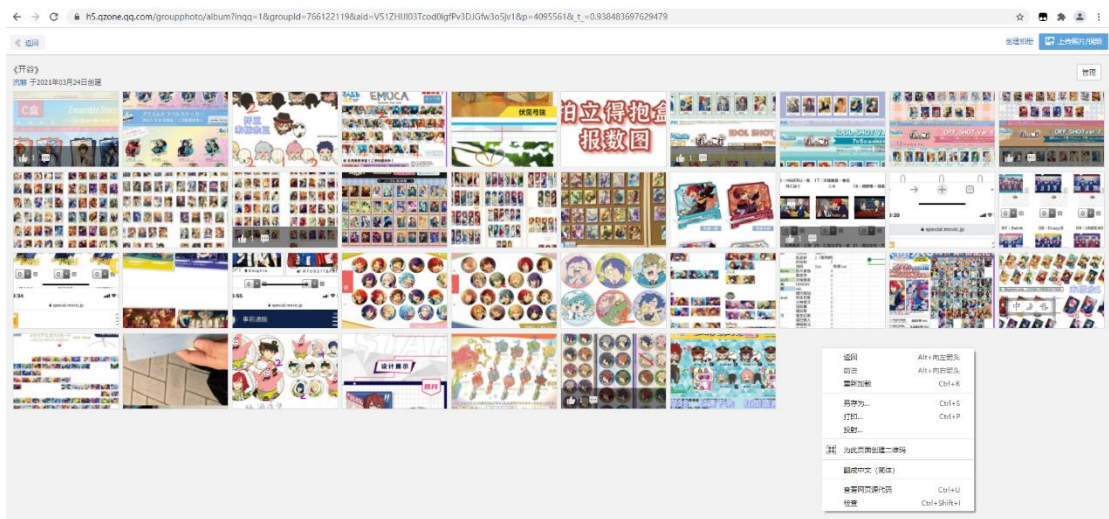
h5.qzone.qq.com/groupphoto/album?inqq=1&groupId=766122119&aid=V51ZHUI03Tcod0igfPv3DJGfw3o5jv1&p=4095561&_t_=0.938483697629479

返回

创建相册

上传照片/视频

《开谷》
沉睡 于2021年03月24日创建

管理

C盘
Ensemble Stars

EMUCA

伏见弓弦

拍立得抱盒报数图

IDOL SHOT

IDOL SHOT

OFF_SHOT

OFF_SHOT

special.movic.jp

special.movic.jp

设计展示

返回 Alt+向左箭头
前进 Alt+向右箭头
重新加载 Ctrl+R
另存为... Ctrl+S
打印... Ctrl+P
投射...
为此页面创建二维码
翻成中文（简体）
查看网页源代码 Ctrl+U
检查 Ctrl+Shift+I